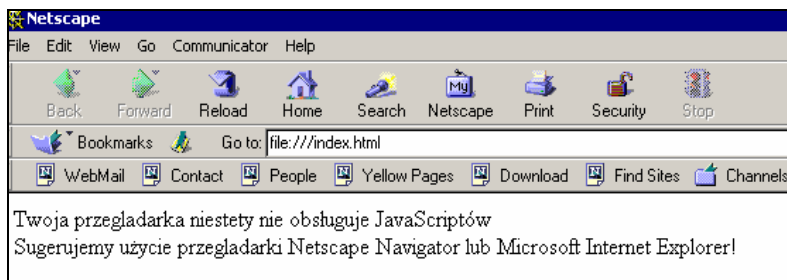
Netscape

File Edit View Go Communicator Help

Back Forward Reload Home Search Netscape Print Security Stop

My

Bookmarks Go to: file:///index.html

WebMail Contact People Yellow Pages Download Find Sites Channels

Twoja przegladarka niestety nie obsługuje JavaScriptów
Sugerujemy użycie przegladarki Netscape Navigator lub Microsoft Internet Explorer!